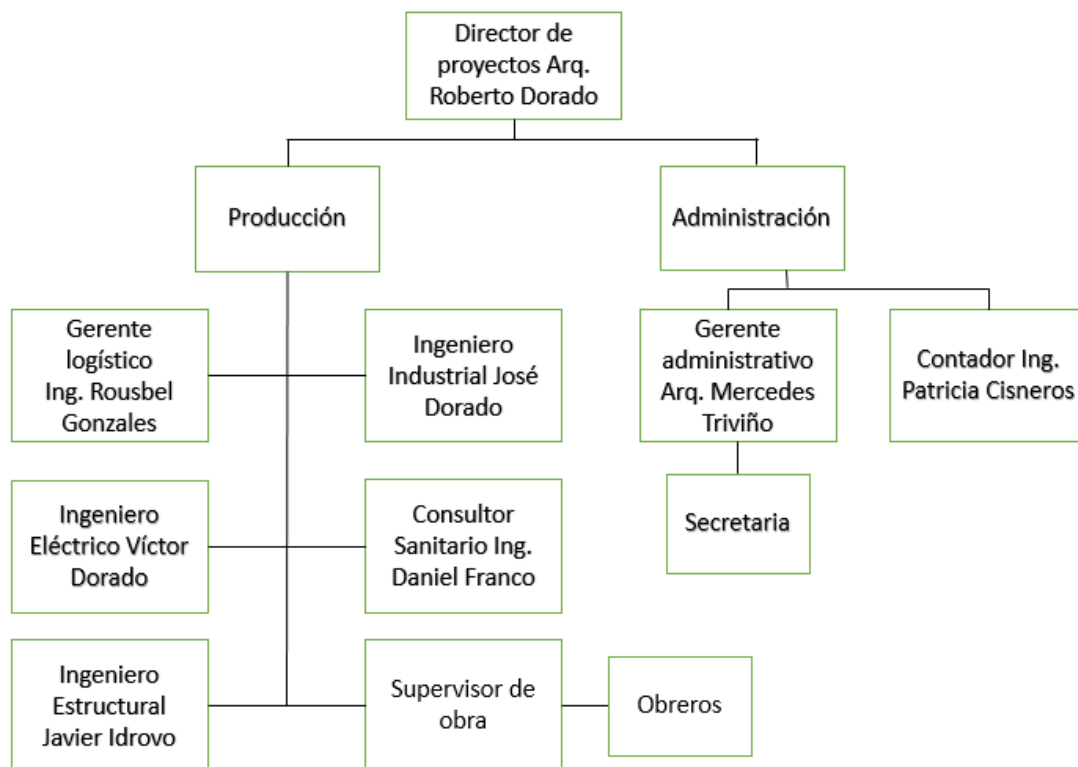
Director de proyectos Arq. Roberto Dorado

Producción

Administración

Gerente logístico Ing. Rousbel Gonzales

Ingeniero Industrial José Dorado

Gerente administrativo Arq. Mercedes Triviño

Contador Ing. Patricia Cisneros

Secretaria

Ingeniero Eléctrico Víctor Dorado

Consultor Sanitario Ing. Daniel Franco

Ingeniero Estructural Javier Idrovo

Supervisor de obra

Obreros